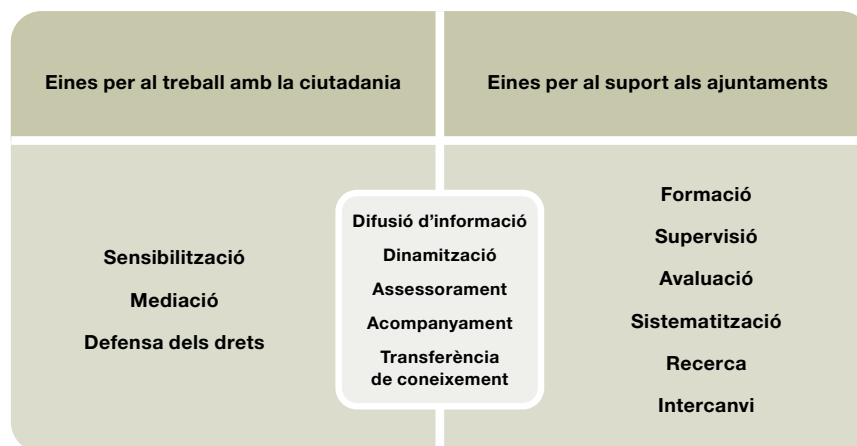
Eines per al treball amb la ciutadania

Eines per al suport als ajuntaments

Sensibilització
Mediació
Defensa dels drets

Difusió d'informació
Dinamització
Assessorament
Acompanyament
Transferència de coneixement

Formació
Supervisió
Avaluació
Sistematització
Recerca
Intercanvi